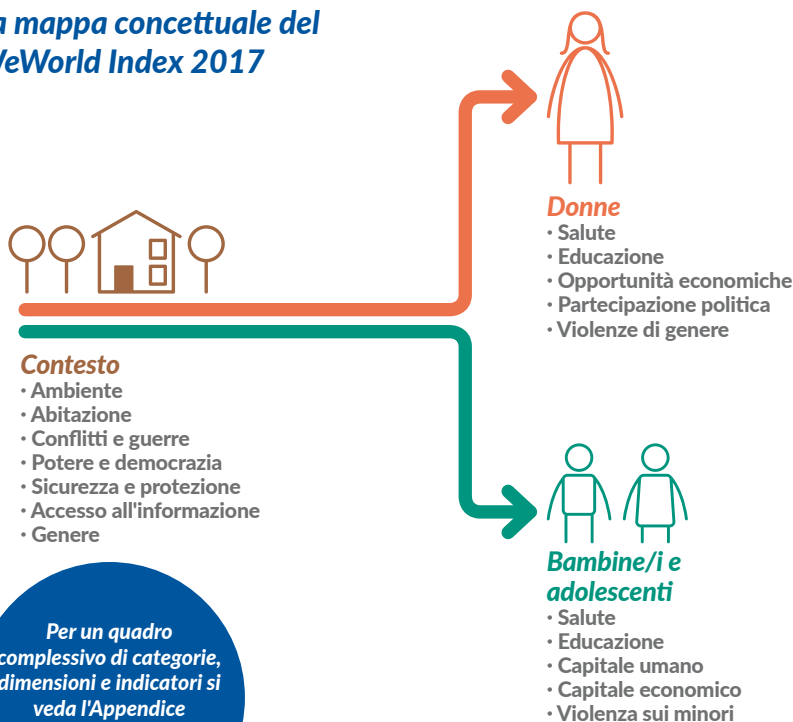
a mappa concettuale del
VeWorld Index 2017

Donne
· Salute
· Educazione
· Opportunità economiche
· Partecipazione politica
· Violenze di genere

Contesto
· Ambiente
· Abitazione
· Conflitti e guerre
· Potere e democrazia
· Sicurezza e protezione
· Accesso all'informazione
· Genere

Per un quadro complessivo di categorie, dimensioni e indicatori si veda l'Appendice

Bambine/i e adolescenti
· Salute
· Educazione
· Capitale umano
· Capitale economico
· Violenza sui minori